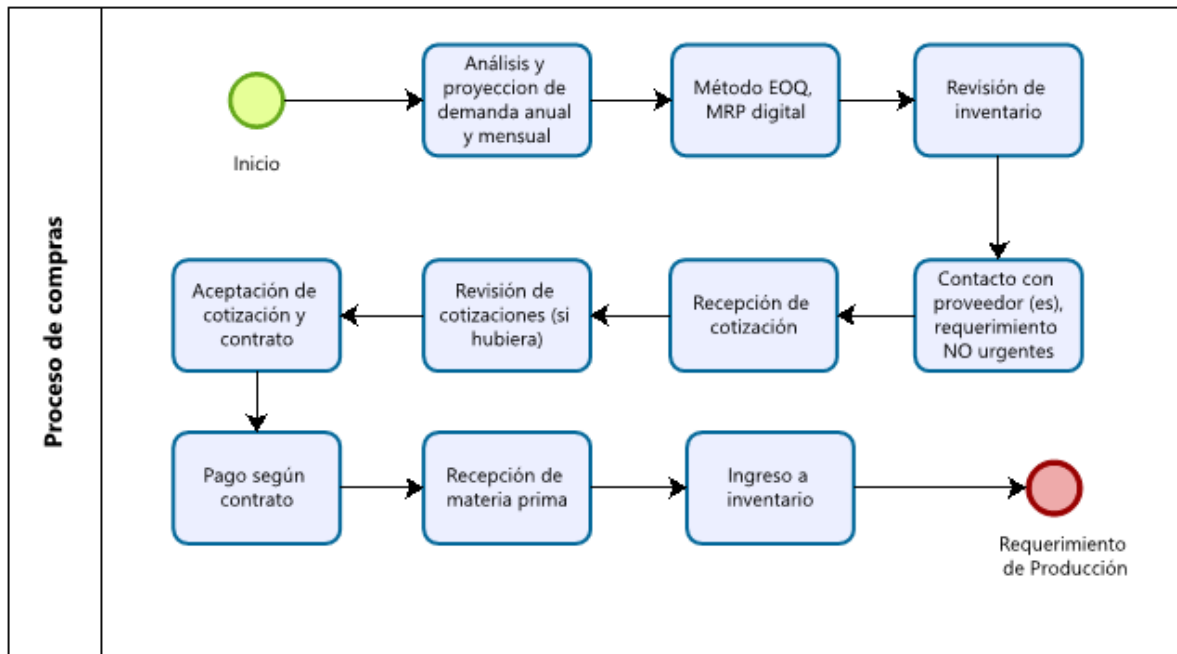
Proceso de compras

Inicio

Análisis y proyeccion de demanda anual y mensual

Método EOQ, MRP digital

Revisión de inventario

Contacto con proveedor (es), requerimiento NO urgentes

Recepción de cotización

Revisión de cotizaciones (si hubiera)

Aceptación de cotización y contrato

Pago según contrato

Recepción de materia prima

Ingreso a inventario

Requerimiento de Producción